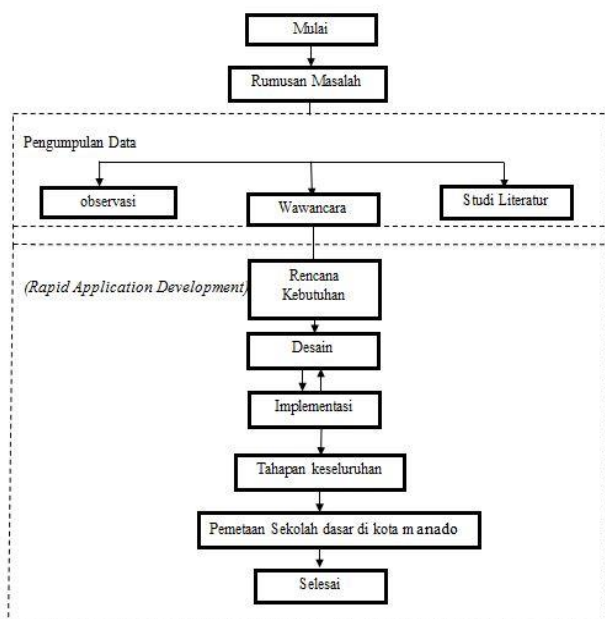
Mulai

Rumusan Masalah

Pengumpulan Data

observasi

Wawancara

Studi Literatur

(Rapid Application Development)

Rencana Kebutuhan

Desain

Implementasi

Tahapan keseluruhan

Pemetaan Sekolah dasar di kota manado

Selesai